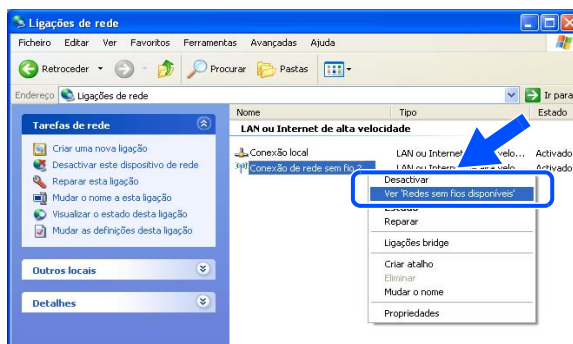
Ligações de rede

Ficheiro Editar Ver Favoritos Ferramentas Avançadas Ajuda

Retroceder Procurar Pastas

Endereço Ligações de rede Ir para

Tarefas de rede

Criar uma nova ligação
Desactivar este dispositivo de rede
Reparar esta ligação
Mudar o nome a esta ligação
Visualizar o estado desta ligação
Mudar as definições desta ligação

Outros locais

Detalhes

| Nome | Tipo | Estado |
|---|---|---|
| LAN ou Internet de alta velocidade | | |
| Conexão local | LAN ou Internet de alta velo... | Activado |
| Conexão de rede sem fio 2 | LAN ou Inter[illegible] velo... | Activado |

Desactivar
Ver 'Redes sem fios disponíveis'
Estado
Reparar
Ligações bridge
Criar atalho
Eliminar
Mudar o nome
Propriedades